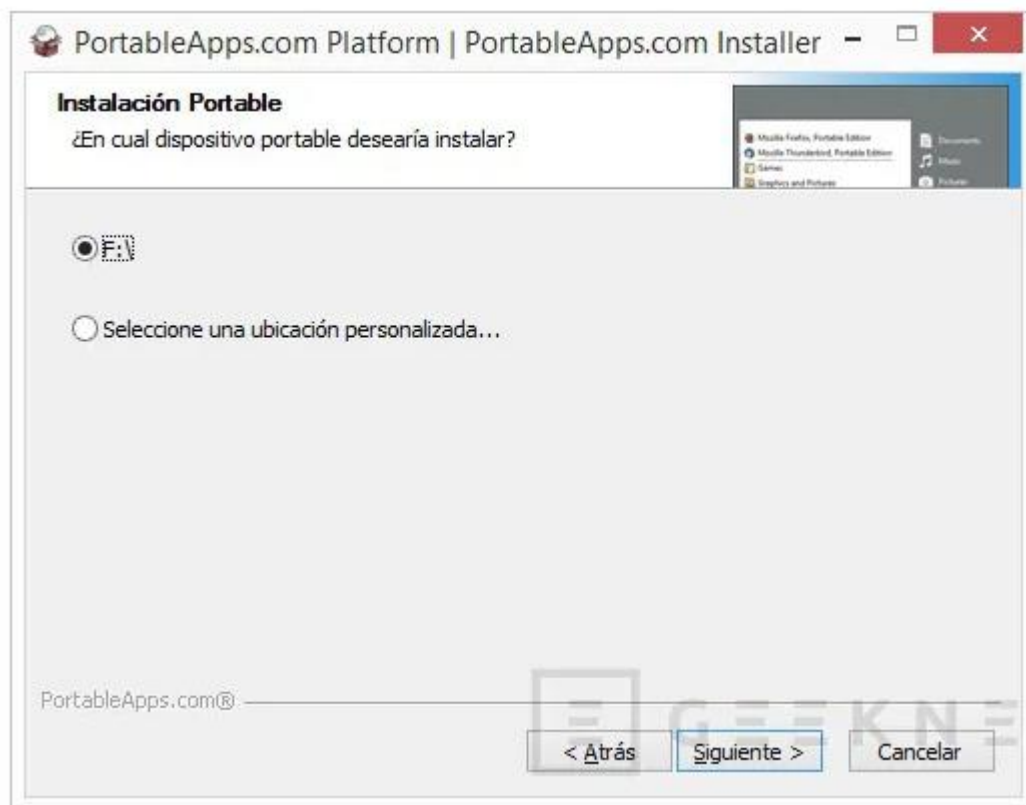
PortableApps.com Platform | PortableApps.com Installer

Instalación Portable
¿En cual dispositivo portable desearía instalar?

Mozilla Firefox, Portable Edition
Mozilla Thunderbird, Portable Edition
Games
Graphics and Pictures
Documents
Music
Pictures

F:\

Seleccione una ubicación personalizada...

PortableApps.com®

GEEKNE

< Atrás
Siguiente >
Cancelar